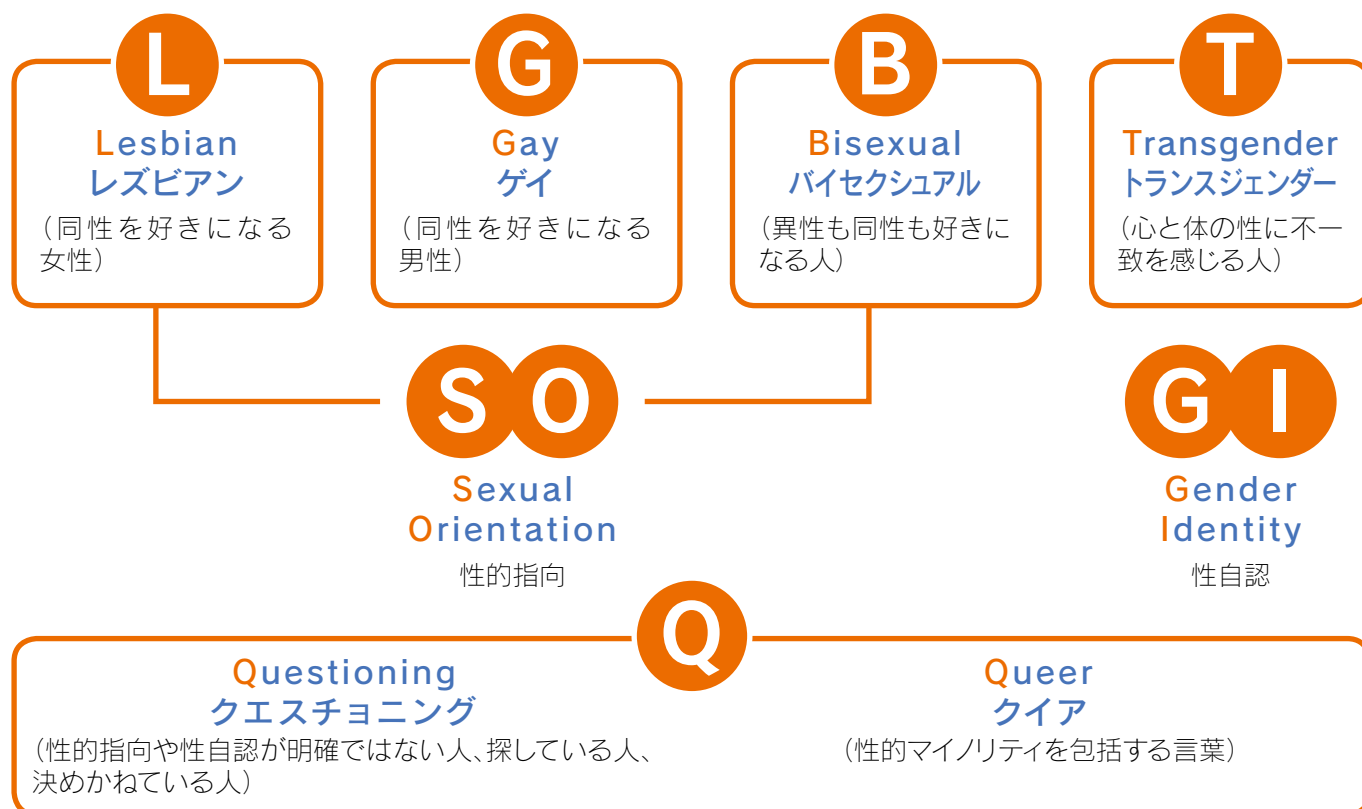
L
Lesbian
レズビアン
（同性を好きになる女性）

G
Gay
ゲイ
（同性を好きになる男性）

B
Bisexual
バイセクシュアル
（異性も同性も好きになる人）

T
Transgender
トランスジェンダー
（心と体の性に不一致を感じる人）

SO
Sexual Orientation
性的指向

GI
Gender Identity
性自認

Q
Questioning
クエスチョニング
（性的指向や性自認が明確ではない人、探している人、決めかねている人）

Queer
クイア
（性的マイノリティを包括する言葉）